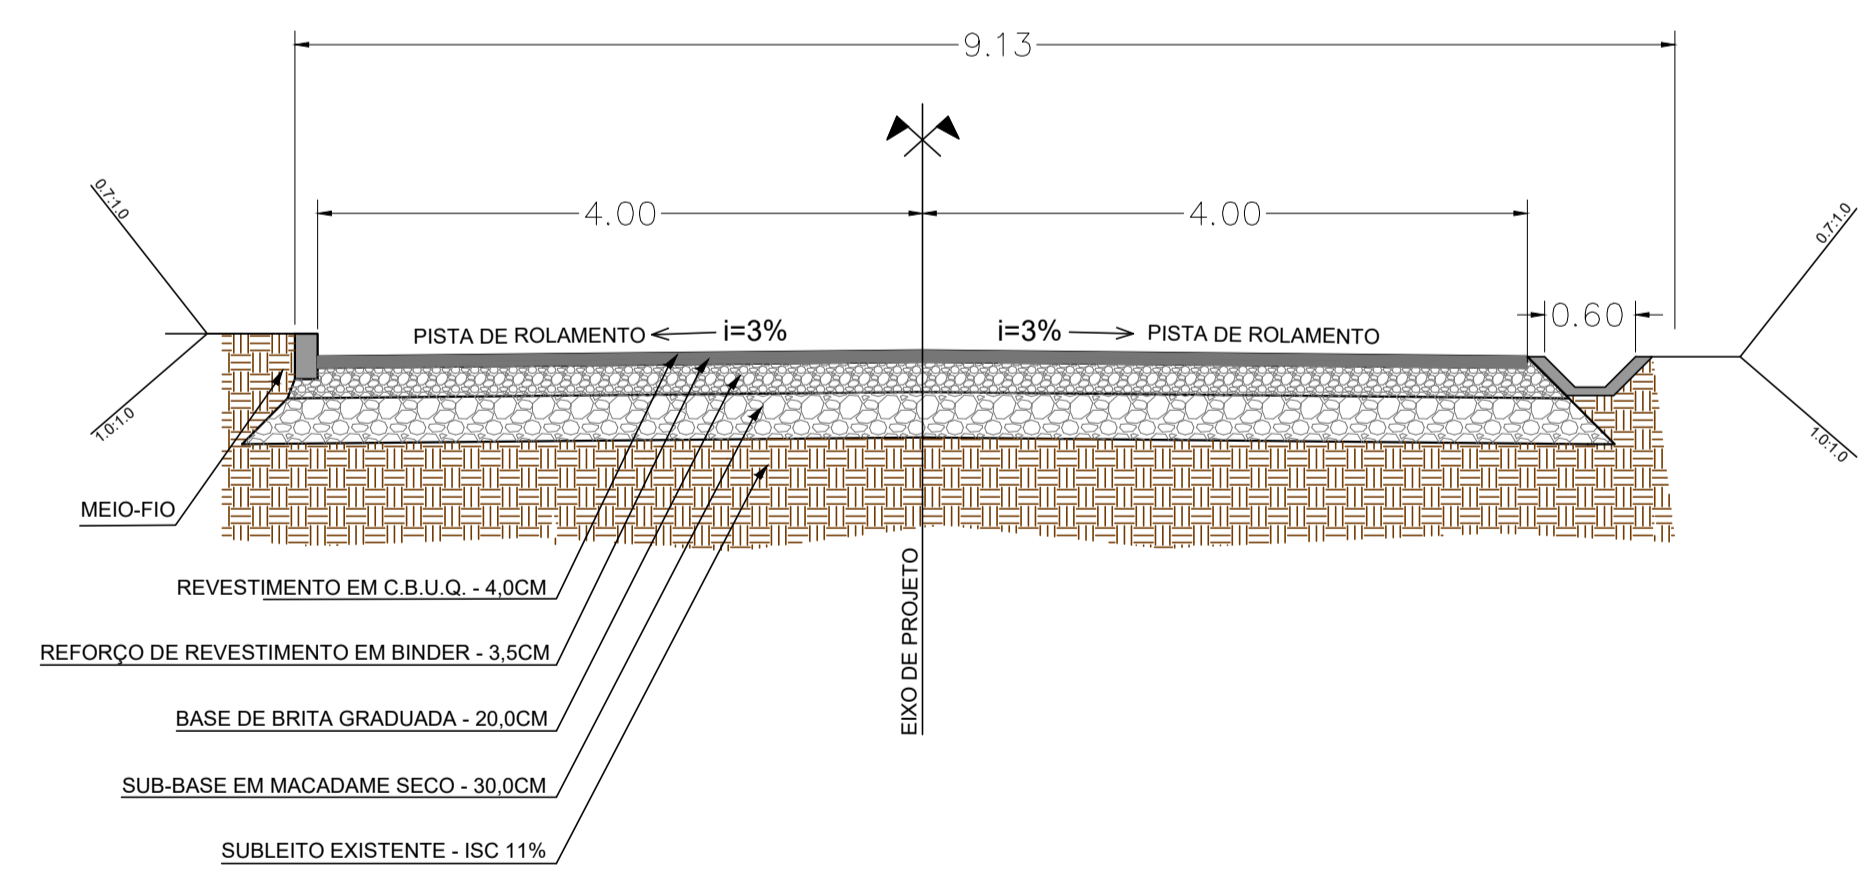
9.13

4.00

4.00

0.7:1.0

0.7:1.0

0.60

PISTA DE ROLAMENTO

i=3%

i=3%

PISTA DE ROLAMENTO

1.0:1.0

1.0:1.0

MEIO-FIO

REVESTIMENTO EM C.B.U.Q. - 4,0CM

REFORÇO DE REVESTIMENTO EM BINDER - 3,5CM

BASE DE BRITA GRADUADA - 20,0CM

SUB-BASE EM MACADAME SECO - 30,0CM

SUBLEITO EXISTENTE - ISC 11%

EIXO DE PROJETO